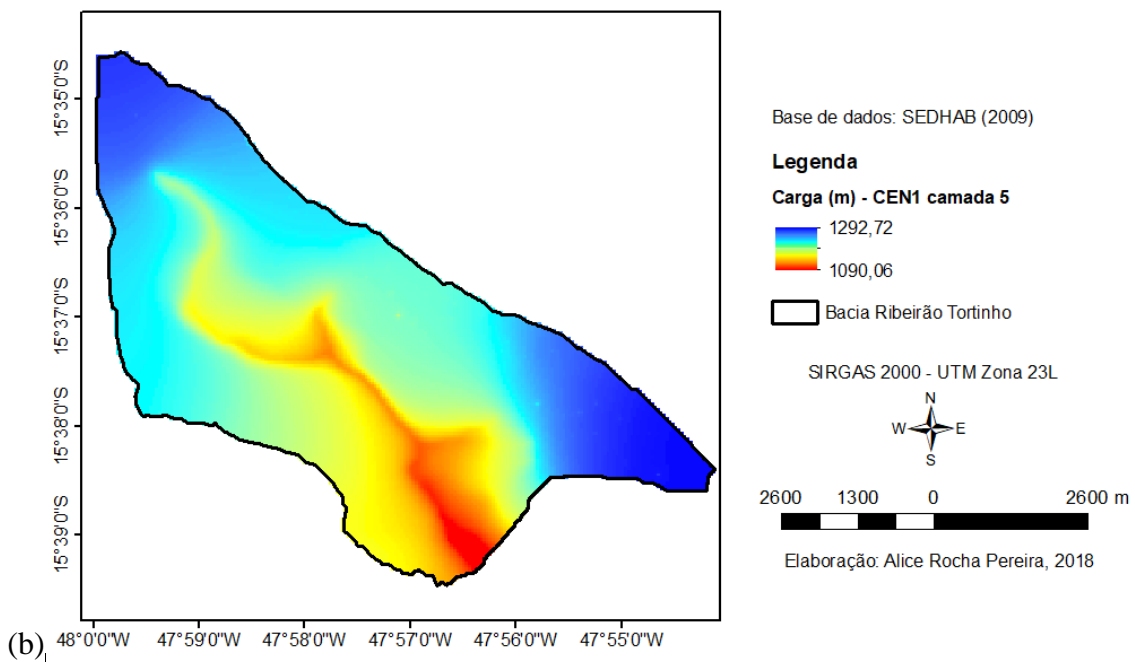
15°35'0"S
15°36'0"S
15°37'0"S
15°38'0"S
15°39'0"S

48°0'0"W 47°59'0"W 47°58'0"W 47°57'0"W 47°56'0"W 47°55'0"W

(b)

Base de dados: SEDHAB (2009)

Legenda

Carga (m) - CEN1 camada 5

1292,72

1090,06

Bacia Ribeirão Tortinho

SIRGAS 2000 - UTM Zona 23L

N
W E
S

2600 1300 0 2600 m

Elaboração: Alice Rocha Pereira, 2018